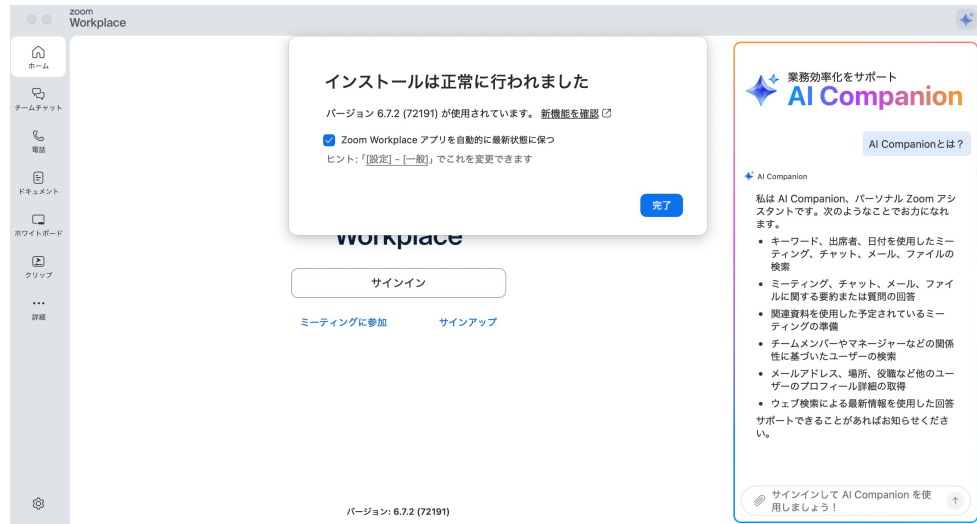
zoom
Workplace

ホーム
チームチャット
電話
ドキュメント
ホワイトボード
クリップ
詳細

インストールは正常に行われました

バージョン 6.7.2 (72191) が使用されています。 新機能を確認

Zoom Workplace アプリを自動的に最新状態に保つ

ヒント: 「[設定] - [一般]」でこれを変更できます

完了

Workplace

サインイン

ミーティングに参加　　サインアップ

バージョン: 6.7.2 (72191)

業務効率化をサポート
AI Companion

AI Companionとは？

AI Companion

私は AI Companion、パーソナル Zoom アシスタントです。次のようなことでお力になれます。

• キーワード、出席者、日付を使用したミーティング、チャット、メール、ファイルの検索
• ミーティング、チャット、メール、ファイルに関する要約または質問の回答
• 関連資料を使用した予定されているミーティングの準備
• チームメンバーやマネージャーなどの関係性に基づいたユーザーの検索
• メールアドレス、場所、役職など他のユーザーのプロフィール詳細の取得
• ウェブ検索による最新情報を使用した回答

サポートできることがあればお知らせください。

サインインして AI Companion を使用しましょう！